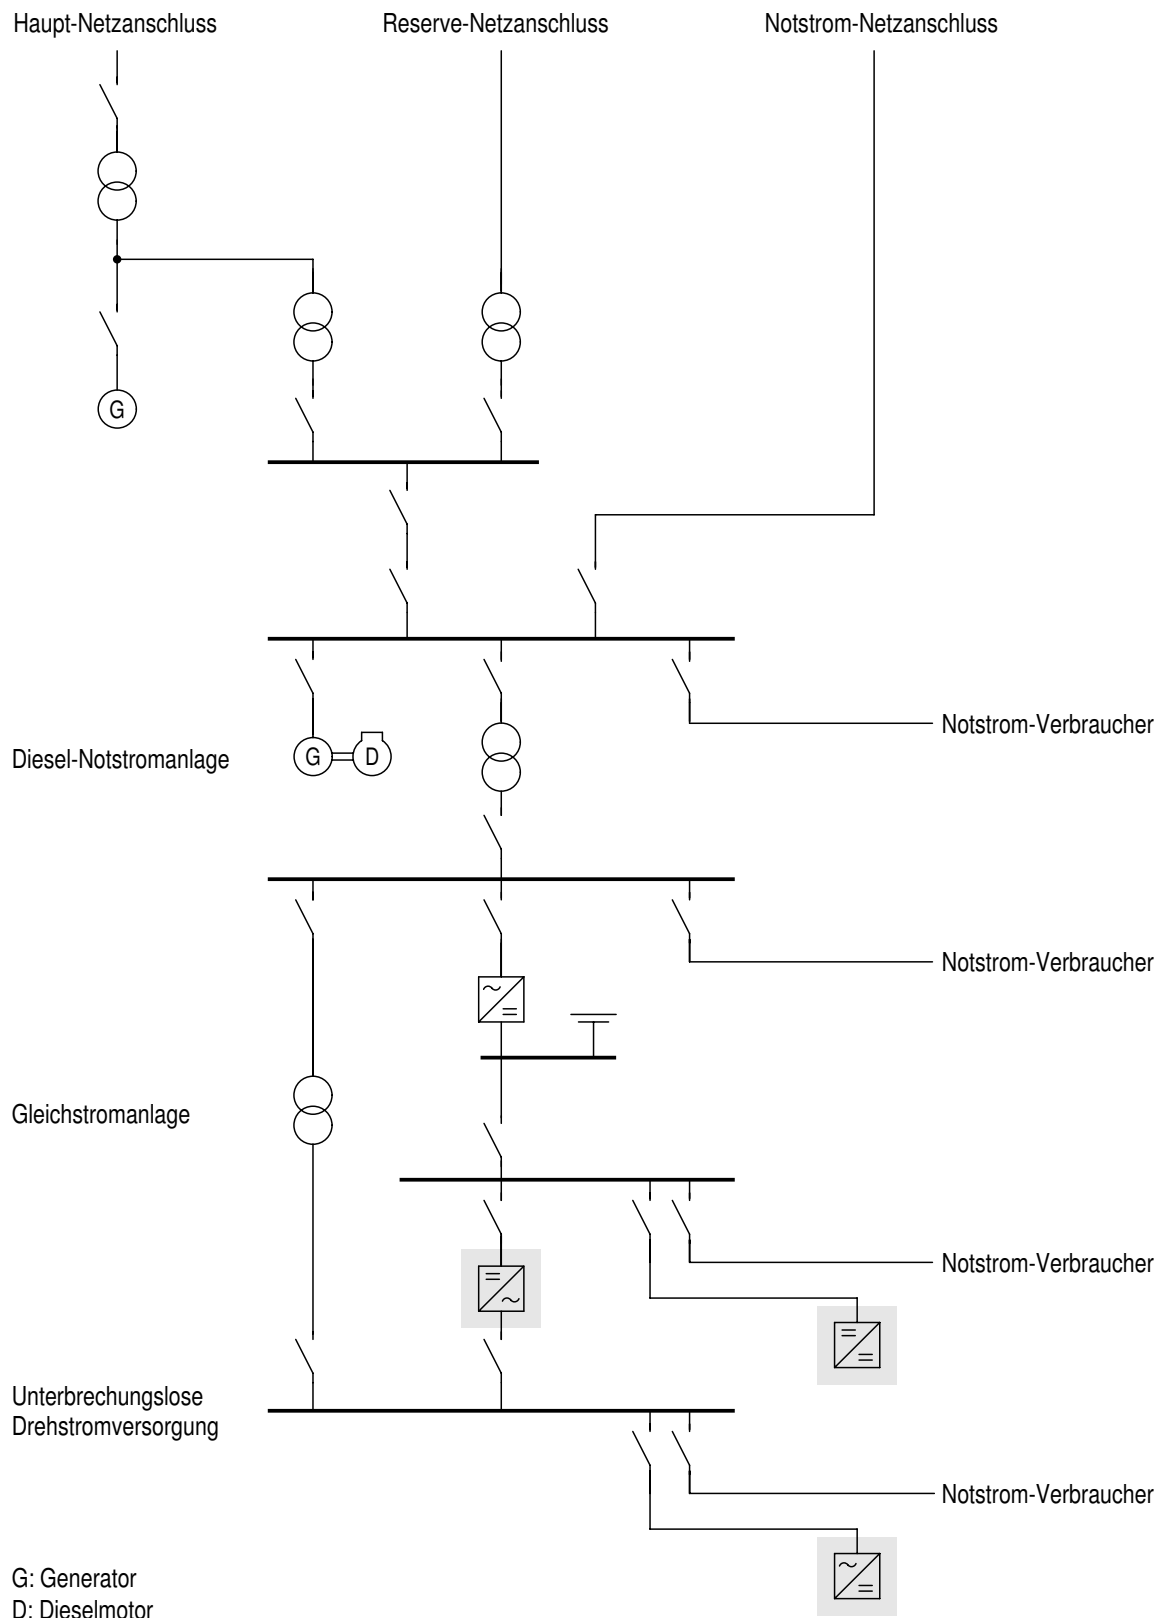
Haupt-Netzanschluss

Reserve-Netzanschluss

Notstrom-Netzanschluss

G

Notstrom-Verbraucher

Diesel-Notstromanlage

G

D

Notstrom-Verbraucher

$\sim$
$=$

Gleichstromanlage

Notstrom-Verbraucher

$=$
$\sim$

$=$
$=$

Unterbrechungslose Drehstromversorgung

Notstrom-Verbraucher

$\sim$
$=$

G: Generator
D: Dieselmotor